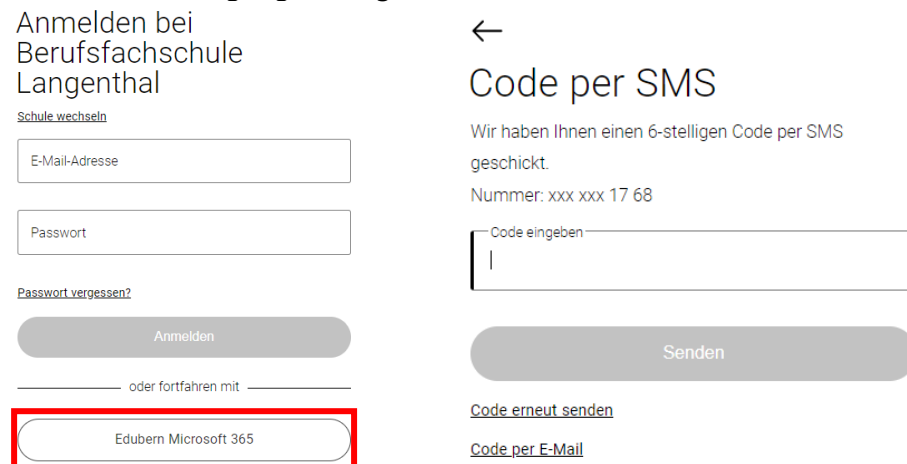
Anmelden bei Berufsfachschule Langenthal

Schule wechseln

E-Mail-Adresse

Passwort

Passwort vergessen?

Anmelden

oder fortfahren mit

Edubern Microsoft 365

←

Code per SMS

Wir haben Ihnen einen 6-stelligen Code per SMS geschickt.

Nummer: xxx xxx 17 68

Code eingeben

Senden

Code erneut senden

Code per E-Mail